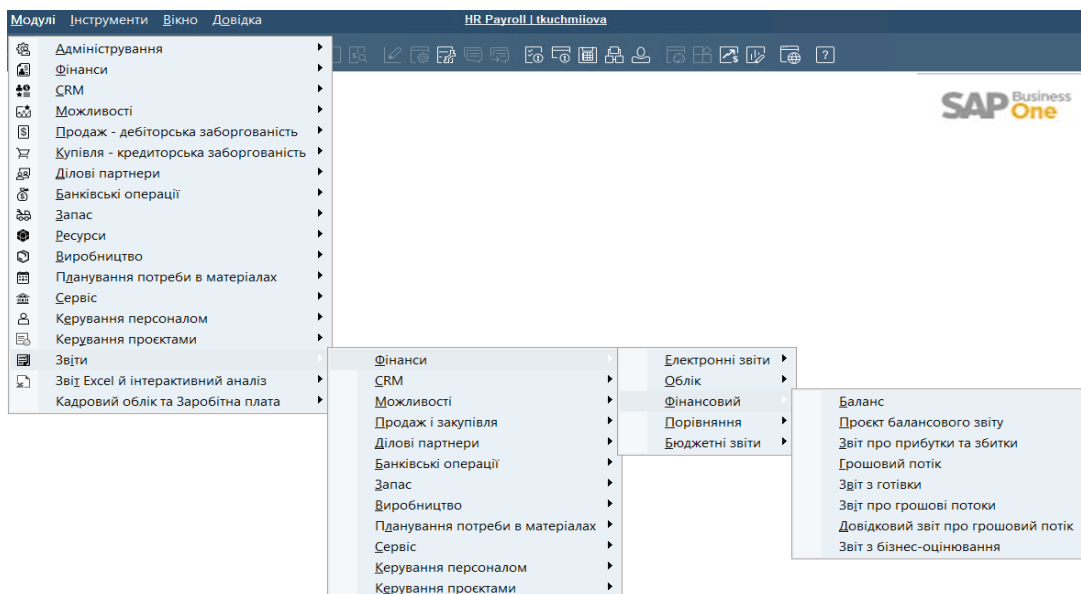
Модулі Інструменти Вікно Довідка

HR Payroll | tkuchmiiova

Адміністрування
Фінанси
CRM
Можливості
Продаж - дебіторська заборгованість
Купівля - кредиторська заборгованість
Ділові партнери
Банківські операції
Запас
Ресурси
Виробництво
Планування потреби в матеріалах
Сервіс
Керування персоналом
Керування проєктами
Звіти
Звіт Excel й інтерактивний аналіз
Кадровий облік та Заробітна плата

Фінанси
CRM
Можливості
Продаж і закупівля
Ділові партнери
Банківські операції
Запас
Виробництво
Планування потреби в матеріалах
Сервіс
Керування персоналом
Керування проєктами

Електронні звіти
Облік
Фінансовий
Порівняння
Бюджетні звіти

Баланс
Проєкт балансового звіту
Звіт про прибутки та збитки
Грошовий потік
Звіт з готівки
Звіт про грошові потоки
Довідковий звіт про грошовий потік
Звіт з бізнес-оцінювання

SAP Business One